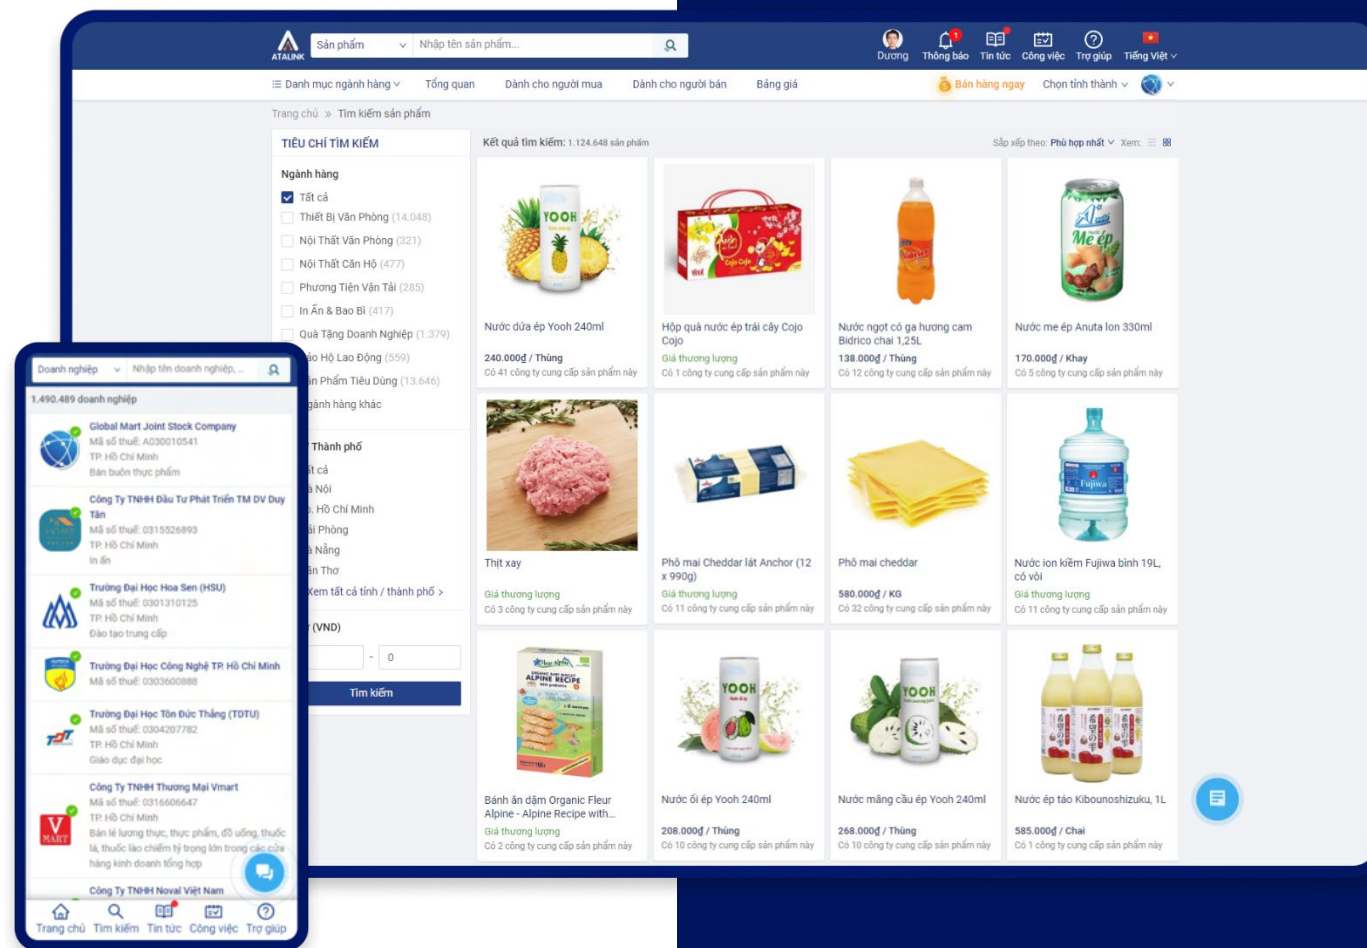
ATALINK Sản phẩm Nhập tên sản phẩm... Dương Thông báo Tin tức Công việc Trợ giúp Tiếng Việt

Danh mục ngành hàng Tổng quan Dành cho người mua Dành cho người bán Bảng giá Bán hàng ngay Chọn tỉnh thành

Trang chủ » Tìm kiếm sản phẩm

TIÊU CHÍ TÌM KIẾM

Ngành hàng
Tất cả
Thiết Bị Văn Phòng (14.048)
Nội Thất Văn Phòng (321)
Nội Thất Căn Hộ (477)
Phương Tiện Vận Tải (285)
In Ấn & Bao Bì (417)
Quà Tặng Doanh Nghiệp (1.379)
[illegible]ảo Hộ Lao Động (559)
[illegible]ản Phẩm Tiêu Dùng (13.646)
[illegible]gành hàng khác

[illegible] Thành phố
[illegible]ất cả
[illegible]à Nội
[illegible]. Hồ Chí Minh
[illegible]ải Phòng
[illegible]à Nẵng
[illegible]ần Thơ
Xem tất cả tỉnh / thành phố >

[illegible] (VND)
- 0
Tìm kiếm

Kết quả tìm kiếm: 1.124.648 sản phẩm
Sắp xếp theo: Phù hợp nhất Xem:

Nước dứa ép Yooh 240ml
240.000đ / Thùng
Có 41 công ty cung cấp sản phẩm này

Hộp quà nước ép trái cây Cojo Cojo
Giá thương lượng
Có 1 công ty cung cấp sản phẩm này

Nước ngọt có ga hương cam Bidrico chai 1,25L
138.000đ / Thùng
Có 12 công ty cung cấp sản phẩm này

Nước me ép Anuta lon 330ml
170.000đ / Khay
Có 5 công ty cung cấp sản phẩm này

Thịt xay
Giá thương lượng
Có 3 công ty cung cấp sản phẩm này

Phô mai Cheddar lát Anchor (12 x 990g)
Giá thương lượng
Có 11 công ty cung cấp sản phẩm này

Phô mai cheddar
580.000đ / KG
Có 32 công ty cung cấp sản phẩm này

Nước ion kiềm Fujiwa bình 19L, có vòi
Giá thương lượng
Có 11 công ty cung cấp sản phẩm này

Bánh ăn dặm Organic Fleur Alpine - Alpine Recipe with...
Giá thương lượng
Có 2 công ty cung cấp sản phẩm này

Nước ổi ép Yooh 240ml
208.000đ / Thùng
Có 10 công ty cung cấp sản phẩm này

Nước mãng cầu ép Yooh 240ml
268.000đ / Thùng
Có 10 công ty cung cấp sản phẩm này

Nước ép táo Kibounoshizuku, 1L
585.000đ / Chai
Có 1 công ty cung cấp sản phẩm này

Doanh nghiệp Nhập tên doanh nghiệp, ...
1.490.489 doanh nghiệp

Global Mart Joint Stock Company
Mã số thuế: A030010541
TP. Hồ Chí Minh
Bán buôn thực phẩm

Công Ty TNHH Đầu Tư Phát Triển TM DV Duy Tân
Mã số thuế: 0315526893
TP. Hồ Chí Minh
In ấn

Trường Đại Học Hoa Sen (HSU)
Mã số thuế: 0301310125
TP. Hồ Chí Minh
Đào tạo trung cấp

Trường Đại Học Công Nghệ TP. Hồ Chí Minh
Mã số thuế: 0303600888

Trường Đại Học Tôn Đức Thắng (TDTU)
Mã số thuế: 0304207782
TP. Hồ Chí Minh
Giáo dục đại học

Công Ty TNHH Thương Mại Vmart
Mã số thuế: 0316606647
TP. Hồ Chí Minh
Bán lẻ lương thực, thực phẩm, đồ uống, thuốc lá, thuốc lào chiếm tỷ trọng lớn trong các cửa hàng kinh doanh tổng hợp

Công Ty TNHH Noval Việt Nam

Trang chủ Tìm kiếm Tin tức Công việc Trợ giúp